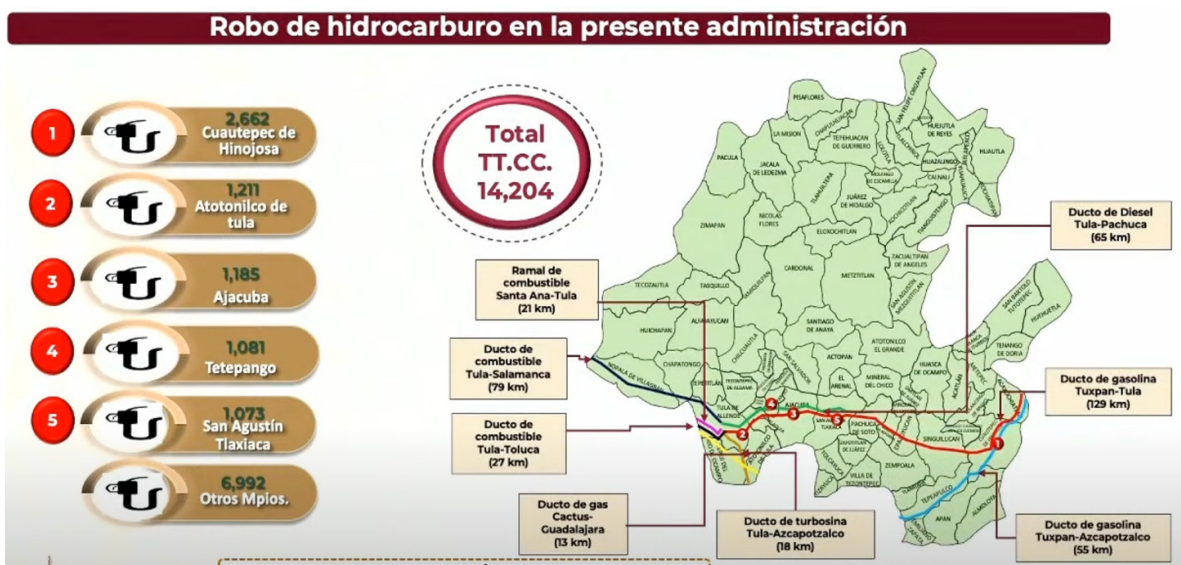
Robo de hidrocarburo en la presente administración

1
2,662
Cuautepec de Hinojosa

2
1,211
Atotonilco de tula

3
1,185
Ajacuba

4
1,081
Tetepango

5
1,073
San Agustín Tlaxiaca

6,992
Otros Mpios.

Total
TT.CC.
14,204

Ramal de combustible
Santa Ana-Tula
(21 km)

Ducto de combustible
Tula-Salamanca
(79 km)

Ducto de combustible
Tula-Toluca
(27 km)

Ducto de gas
Cactus-Guadalajara
(13 km)

Ducto de turbosina
Tula-Azcapotzalco
(18 km)

Ducto de Diesel
Tula-Pachuca
(65 km)

Ducto de gasolina
Tuxpan-Tula
(129 km)

Ducto de gasolina
Tuxpan-Azcapotzalco
(55 km)

PISAFLORES
LA MISION
CHAPULHUACAN
TEPEHUACAN DE GUERRERO
JACALA DE LEDEZMA
PACULA
ZIMAPAN
NICOLAS FLORES
JUÁREZ DE HIDALGO
ELOXOCHITLAN
CARDONAL
METZTITLAN
TECOZAUTLA
TASQUILLO
HUICHAPAN
ALFAJAYUCAN
CHAPANTONGO
SANTIAGO DE ANAYA
ACTOPAN
ATOTONILCO EL GRANDE
HUASCA DE OCAMPO
EL ARENAL
MINERAL DEL CHICO
ZACUALTIPAN DE ANGELES
HUEJUTLA
HUAUTLA
HUAZALINGO
CALNALI
TENANGO DE DORIA
PACHUCA DE SOTO
SINGUILUCAN
ZEMPOALA
TEPEAPULCO
APAN
VILLA DE TEZONTEPEC
NOPALA DE VILLAGRAN
TULA DE ALLENDE
AJACUBA
HUEHUETLA
SAN BARTOLO TUTOTEPEC